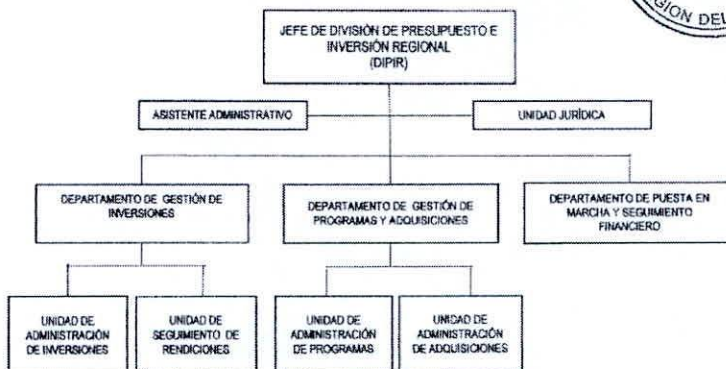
GION DEL

JEFE DE DIVISIÓN DE PRESUPUESTO E INVERSIÓN REGIONAL (DIPIR)

ASISTENTE ADMINISTRATIVO

UNIDAD JURÍDICA

DEPARTAMENTO DE GESTIÓN DE INVERSIONES

DEPARTAMENTO DE GESTIÓN DE PROGRAMAS Y ADQUISICIONES

DEPARTAMENTO DE PUESTA EN MARCHA Y SEGUIMIENTO FINANCIERO

UNIDAD DE ADMINISTRACIÓN DE INVERSIONES

UNIDAD DE SEGUIMIENTO DE RENDICIONES

UNIDAD DE ADMINISTRACIÓN DE PROGRAMAS

UNIDAD DE ADMINISTRACIÓN DE ADQUISICIONES